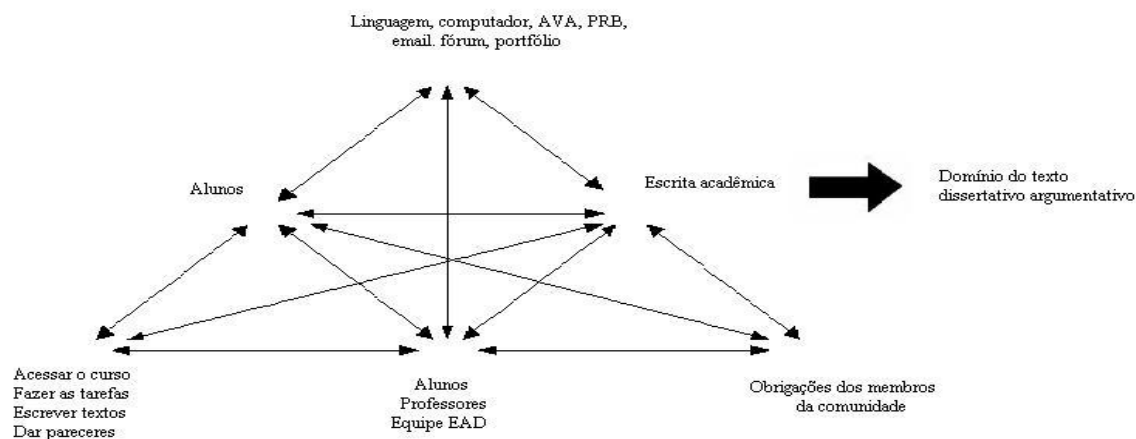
Linguagem, computador, AVA, PRB, email. fórum, portfólio

Alunos

Escrita acadêmica

Domínio do texto dissertativo argumentativo

Acessar o curso
Fazer as tarefas
Escrever textos
Dar pareceres

Alunos
Professores
Equipe EAD

Obrigações dos membros da comunidade